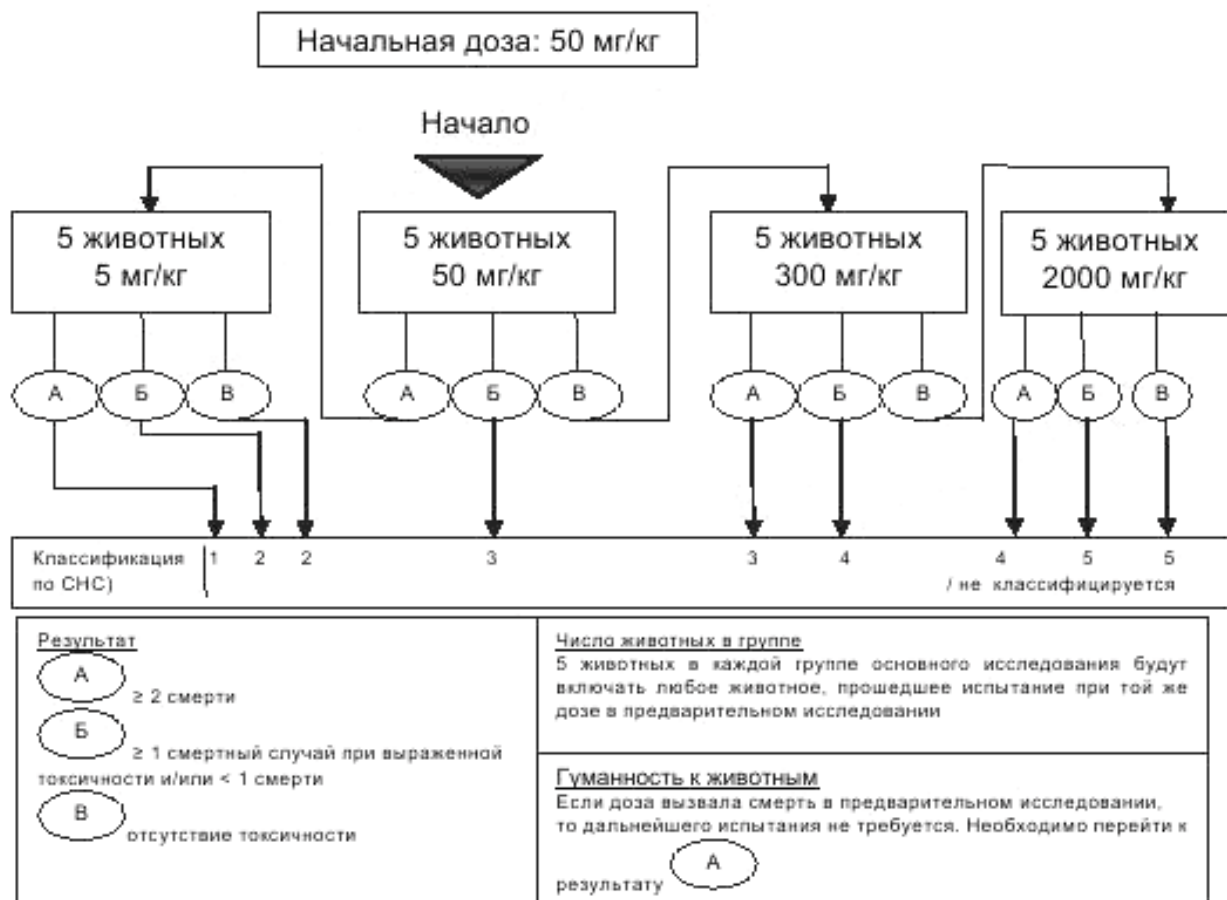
Начальная доза: 50 мг/кг

Начало

5 животных
5 мг/кг

5 животных
50 мг/кг

5 животных
300 мг/кг

5 животных
2000 мг/кг

А Б В

А Б В

А Б В

А Б В

Классификация по СНС)

1 2 2 3 3 4 4 5 5

/ не классифицируется

Результат

А
≥ 2 смерти

Б
≥ 1 смертный случай при выраженной токсичности и/или < 1 смерти

В
отсутствие токсичности

Число животных в группе
5 животных в каждой группе основного исследования будут включать любое животное, прошедшее испытание при той же дозе в предварительном исследовании

Гуманность к животным
Если доза вызвала смерть в предварительном исследовании, то дальнейшего испытания не требуется. Необходимо перейти к результату А